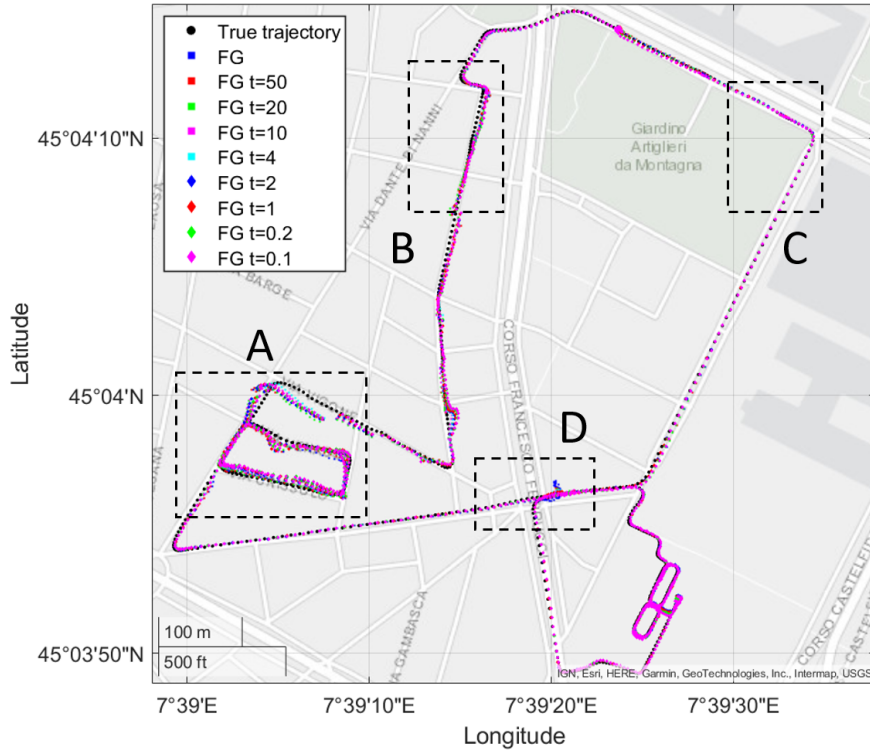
True trajectory
FG
FG t=50
FG t=20
FG t=10
FG t=4
FG t=2
FG t=1
FG t=0.2
FG t=0.1

Giardino Artiglieri da Montagna

VIA DANTE DI NANNI

BARGE

CORSO FRANCESCO FERRUCCI

VIA GAMBASCA

CORSO CASTELFIDARDO

A

B

C

D

45°04'10"N

45°04'N

45°03'50"N

Latitude

100 m

500 ft

IGN, Esri, HERE, Garmin, GeoTechnologies, Inc., Intermap, USGS

7°39'E

7°39'10"E

7°39'20"E

7°39'30"E

Longitude